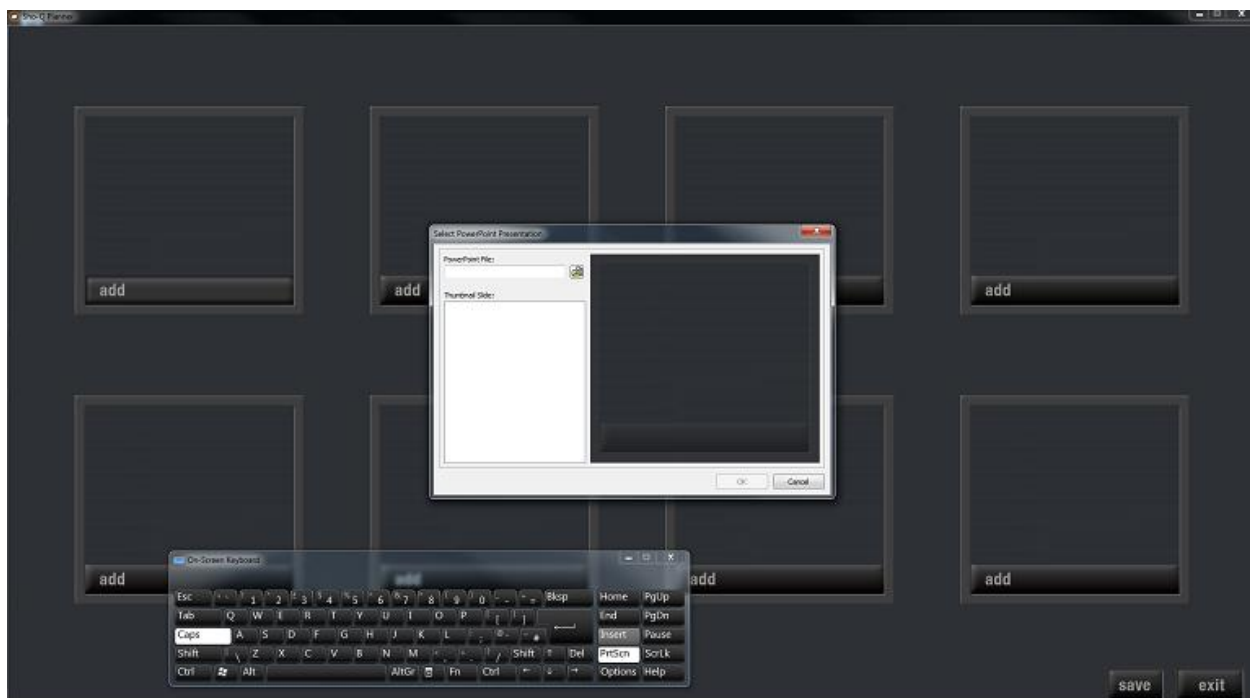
Sho-Q Planner

add

add

add

Select PowerPoint Presentation

PowerPoint File:

Thumbnail Slide:

OK

Cancel

add

add

add

On-Screen Keyboard

Esc 1 2 3 4 5 6 7 8 9 0 - = Bksp Home PgUp
Tab Q W E R T Y U I O P [ ] End PgDn
Caps A S D F G H J K L ; ' Insert Pause
Shift \ Z X C V B N M , . / Shift Del PrtScn ScrLk
Ctrl Alt AltGr Fn Ctrl Options Help

save

exit